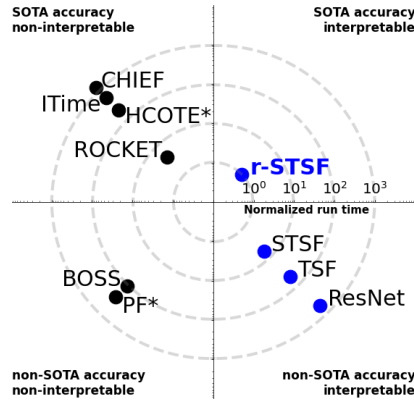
SOTA accuracy
non-interpretable

SOTA accuracy
interpretable

CHIEF
ITime
HCOTE*
ROCKET
r-STSF
$10^0$ $10^1$ $10^2$ $10^3$
Normalized run time
STSF
TSF
ResNet
BOSS
PF*

non-SOTA accuracy
non-interpretable

non-SOTA accuracy
interpretable